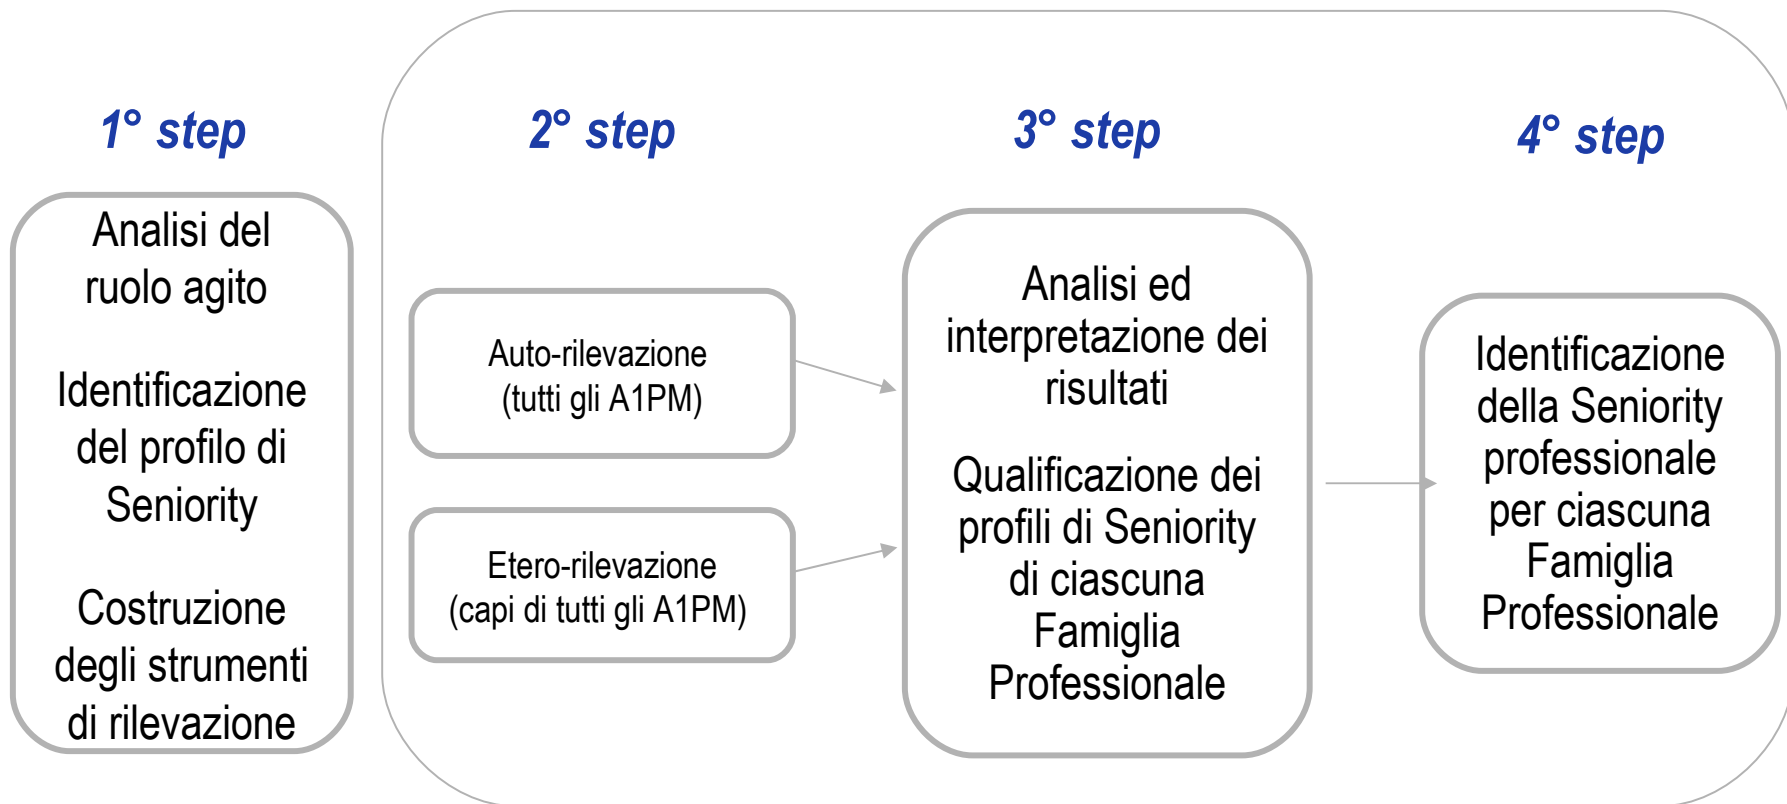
1° step

Analisi del ruolo agito

Identificazione del profilo di Seniority

Costruzione degli strumenti di rilevazione

2° step

Auto-rilevazione (tutti gli A1PM)

Etero-rilevazione (capi di tutti gli A1PM)

3° step

Analisi ed interpretazione dei risultati

Qualificazione dei profili di Seniority di ciascuna Famiglia Professionale

4° step

Identificazione della Seniority professionale per ciascuna Famiglia Professionale